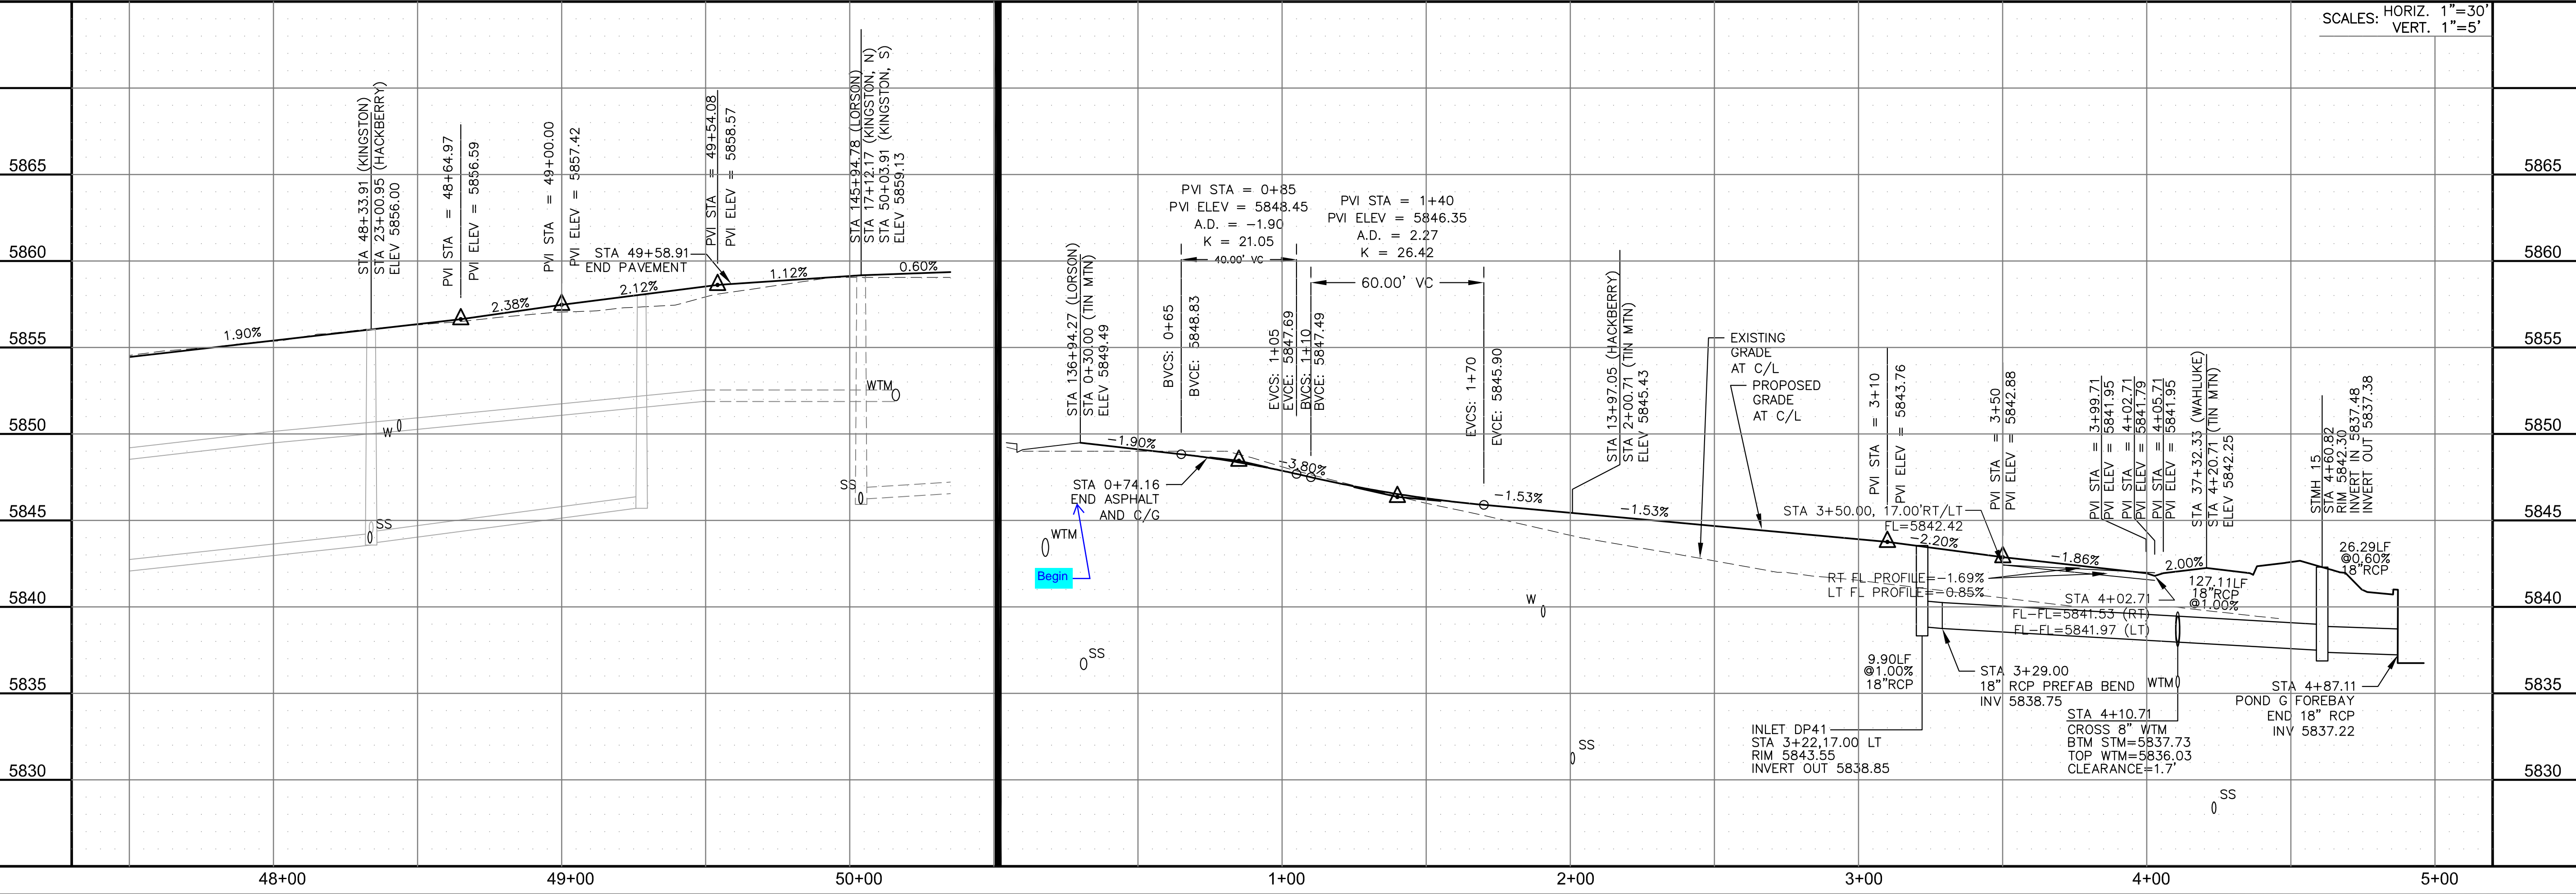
SCALES: HORIZ. 1"=30'
VERT. 1"=5'

5865
5860
5855
5850
5845
5840
5835
5830

STA 48+33.91 (KINGSTON)
STA 23+00.95 (HACKBERRY)
ELEV 5856.00

PVI STA = 48+64.97
PVI ELEV = 5856.59

PVI STA = 49+00.00
PVI ELEV = 5857.42

STA 49+58.91
END PAVEMENT

PVI STA = 49+54.08
PVI ELEV = 5858.57

STA 145+94.78 (LORSON)
STA 17+12.17 (KINGSTON, N)
STA 50+03.91 (KINGSTON, S)
ELEV 5859.13

1.90%
2.38%
2.12%
1.12%
0.60%

WTM
W
SS
SS

PVI STA = 0+85
PVI ELEV = 5848.45
A.D. = -1.90
K = 21.05
40.00' VC

PVI STA = 1+40
PVI ELEV = 5846.35
A.D. = 2.27
K = 26.42
60.00' VC

STA 136+94.27 (LORSON)
STA 0+30.00 (TIN MTN)
ELEV 5849.49

BVCS: 0+65
BVCE: 5848.83

EVCS: 1+05
EVCE: 5847.69
BVCS: 1+10
BVCE: 5847.49

EVCS: 1+70
EVCE: 5845.90

STA 13+97.05 (HACKBERRY)
STA 2+00.71 (TIN MTN)
ELEV 5845.43

EXISTING
GRADE
AT C/L

PROPOSED
GRADE
AT C/L

PVI STA = 3+10
PVI ELEV = 5843.76

PVI STA = 3+50
PVI ELEV = 5842.88

PVI STA = 3+99.71
PVI ELEV = 5841.95
PVI STA = 4+02.71
PVI ELEV = 5841.79
PVI STA = 4+05.71
PVI ELEV = 5841.95

STA 37+32.33 (WAHLUKE)
STA 4+20.71 (TIN MTN)
ELEV 5842.25

STMH 15
STA 4+60.82
RIM 5842.30
INVERT IN 5837.48
INVERT OUT 5837.38

-1.90%
-3.80%
-1.53%
-1.53%

STA 0+74.16
END ASPHALT
AND C/G

WTM
Begin
SS
W
SS
SS

STA 3+50.00, 17.00'RT/LT
FL=5842.42
-2.20%
-1.86%
2.00%

RT FL PROFILE=-1.69%
LT FL PROFILE=-0.85%

STA 4+02.71
FL-FL=5841.53 (RT)
FL-FL=5841.97 (LT)

127.11LF
18"RCP
@1.00%

26.29LF
@0.60%
18"RCP

9.90LF
@1.00%
18"RCP

STA 3+29.00
18" RCP PREFAB BEND
INV 5838.75

WTM

INLET DP41
STA 3+22,17.00 LT
RIM 5843.55
INVERT OUT 5838.85

STA 4+10.71
CROSS 8" WTM
BTM STM=5837.73
TOP WTM=5836.03
CLEARANCE=1.7'

STA 4+87.11
POND G FOREBAY
END 18" RCP
INV 5837.22

48+00
49+00
50+00
1+00
2+00
3+00
4+00
5+00